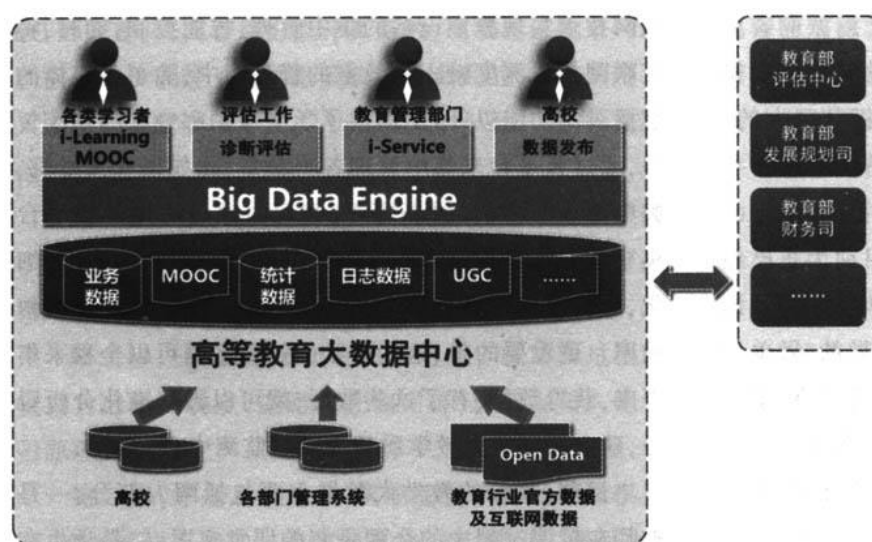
各类学习者
i-Learning MOOC

评估工作
诊断评估

教育管理部门
i-Service

高校
数据发布

Big Data Engine

业务数据
MOOC
统计数据
日志数据
UGC
……

高等教育大数据中心

高校
各部门管理系统
Open Data
教育行业官方数据及互联网数据

教育部评估中心
教育部发展规划司
教育部财务司
……